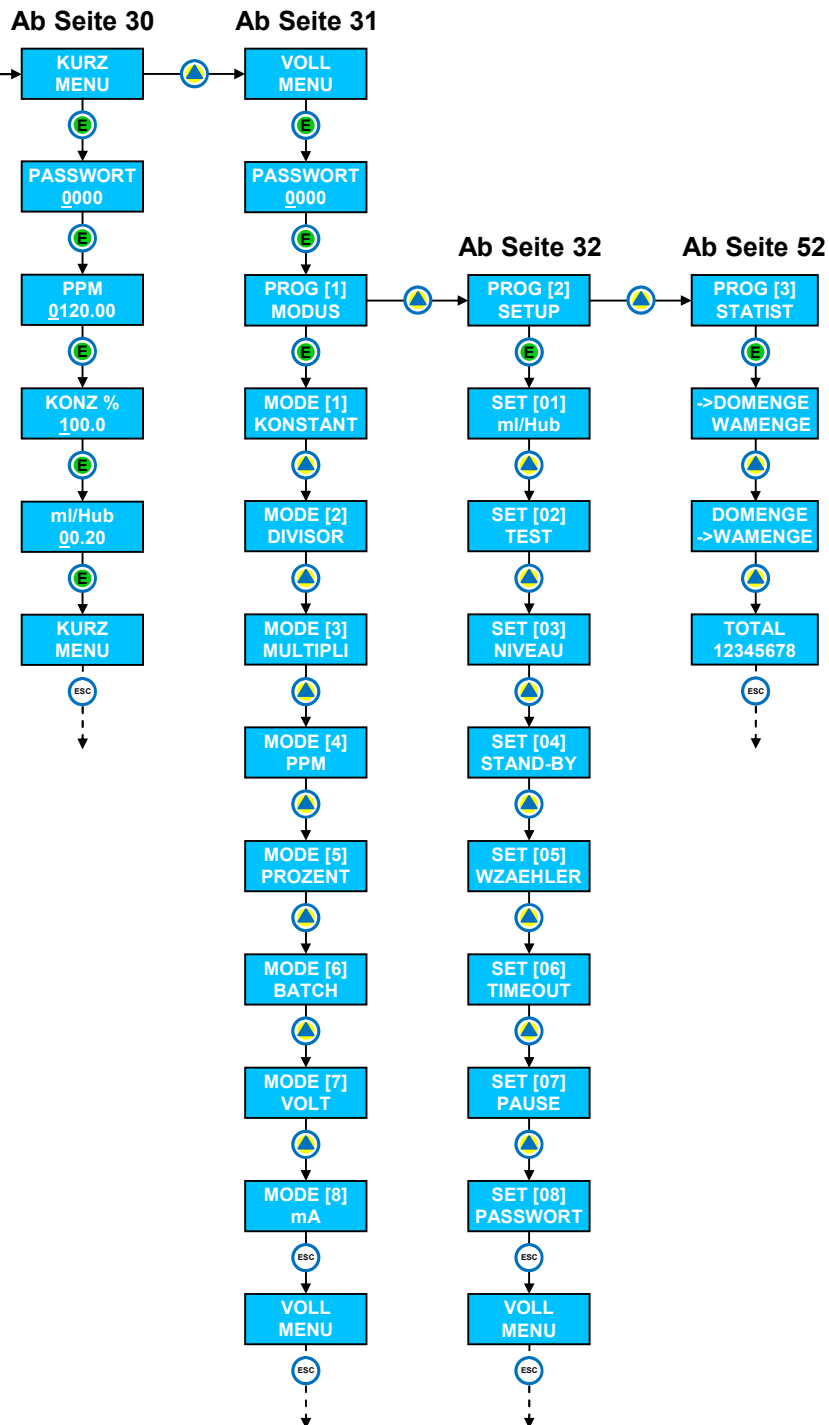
Ab Seite 30

KURZ MENU

E

PASSWORT 0000

E

PPM 0120.00

E

KONZ % 100.0

E

ml/Hub 00.20

E

KURZ MENU

ESC

Ab Seite 31

VOLL MENU

E

PASSWORT 0000

E

PROG [1] MODUS

E

MODE [1] KONSTANT

MODE [2] DIVISOR

MODE [3] MULTIPLI

MODE [4] PPM

MODE [5] PROZENT

MODE [6] BATCH

MODE [7] VOLT

MODE [8] mA

ESC

VOLL MENU

ESC

Ab Seite 32

PROG [2] SETUP

E

SET [01] ml/Hub

SET [02] TEST

SET [03] NIVEAU

SET [04] STAND-BY

SET [05] WZAEHLER

SET [06] TIMEOUT

SET [07] PAUSE

SET [08] PASSWORT

ESC

VOLL MENU

ESC

Ab Seite 52

PROG [3] STATIST

E

->DOMENGE WAMENGE

DOMENGE ->WAMENGE

TOTAL 12345678

ESC